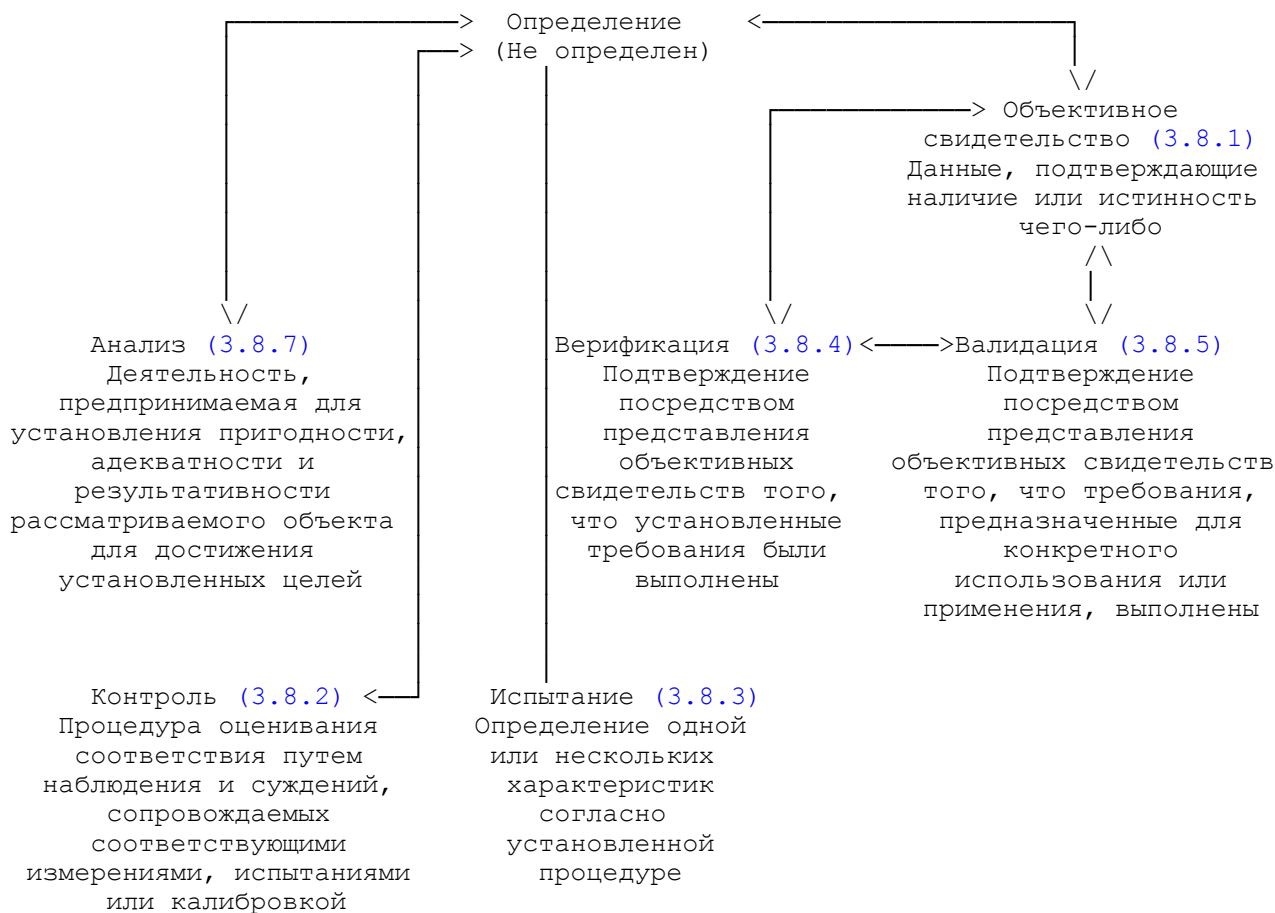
Определение
(Не определен)

Объективное свидетельство (3.8.1)
Данные, подтверждающие наличие или истинность чего-либо

Анализ (3.8.7)
Деятельность, предпринимаемая для установления пригодности, адекватности и результативности рассматриваемого объекта для достижения установленных целей

Верификация (3.8.4)
Подтверждение посредством представления объективных свидетельств того, что установленные требования были выполнены

Валидация (3.8.5)
Подтверждение посредством представления объективных свидетельств того, что требования, предназначенные для конкретного использования или применения, выполнены

Контроль (3.8.2)
Процедура оценивания соответствия путем наблюдения и суждений, сопровождаемых соответствующими измерениями, испытаниями или калибровкой

Испытание (3.8.3)
Определение одной или нескольких характеристик согласно установленной процедуре